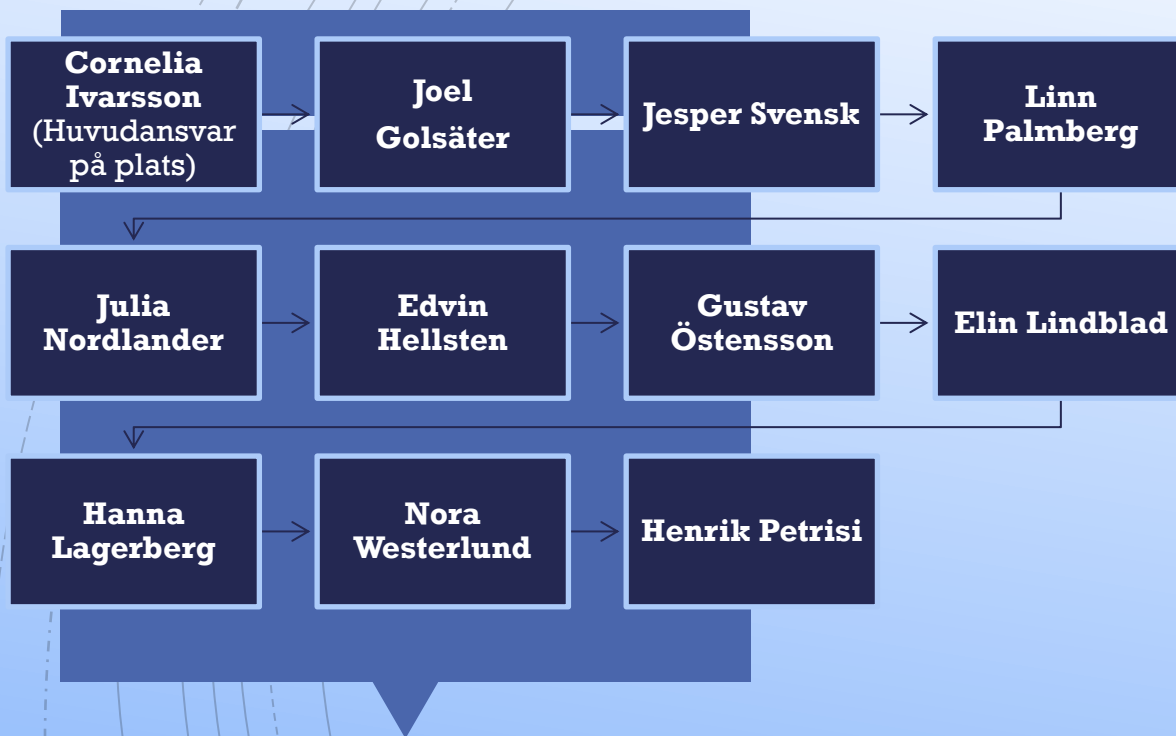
Cornelia Ivarsson (Huvudansvar på plats)

Joel Golsäter

Jesper Svensk

Linn Palmberg

Julia Nordlander

Edvin Hellsten

Gustav Östensson

Elin Lindblad

Hanna Lagerberg

Nora Westerlund

Henrik Petrisi